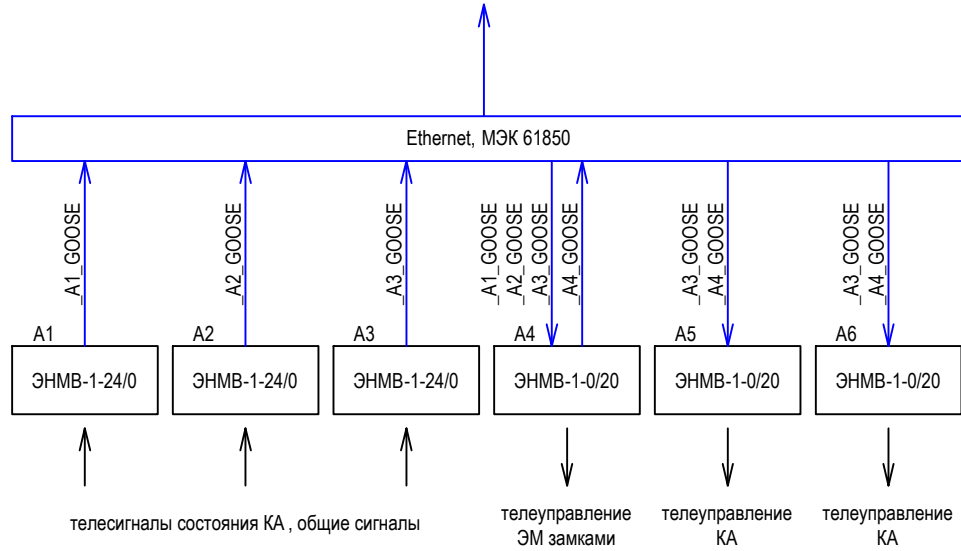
Ethernet, МЭК 61850

_A1_GOOSE

_A2_GOOSE

_A3_GOOSE

_A1_GOOSE
_A2_GOOSE
_A3_GOOSE

_A4_GOOSE

_A3_GOOSE
_A4_GOOSE

_A3_GOOSE
_A4_GOOSE

A1
ЭНМВ-1-24/0

A2
ЭНМВ-1-24/0

A3
ЭНМВ-1-24/0

A4
ЭНМВ-1-0/20

A5
ЭНМВ-1-0/20

A6
ЭНМВ-1-0/20

телесигналы состояния КА , общие сигналы

телеуправление ЭМ замками

телеуправление КА

телеуправление КА